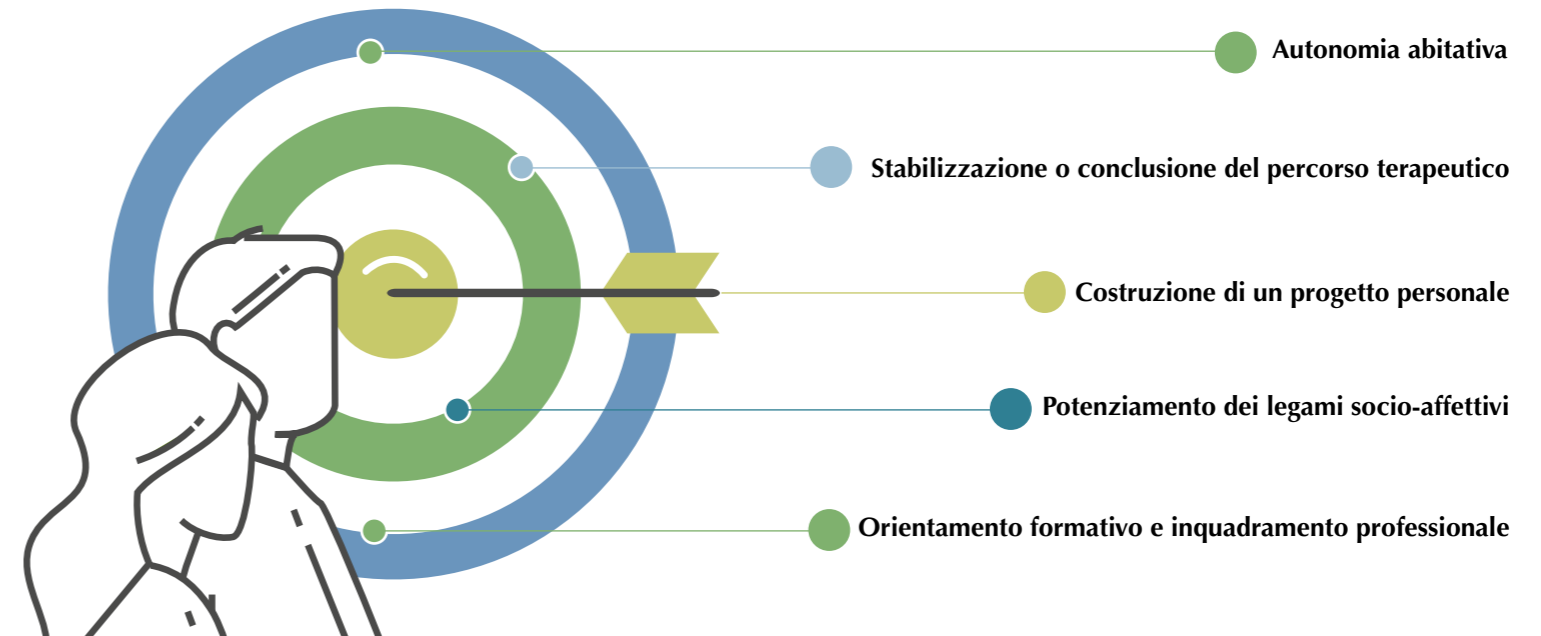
Autonomia abitativa

Stabilizzazione o conclusione del percorso terapeutico

Costruzione di un progetto personale

Potenziamento dei legami socio-affettivi

Orientamento formativo e inquadramento professionale